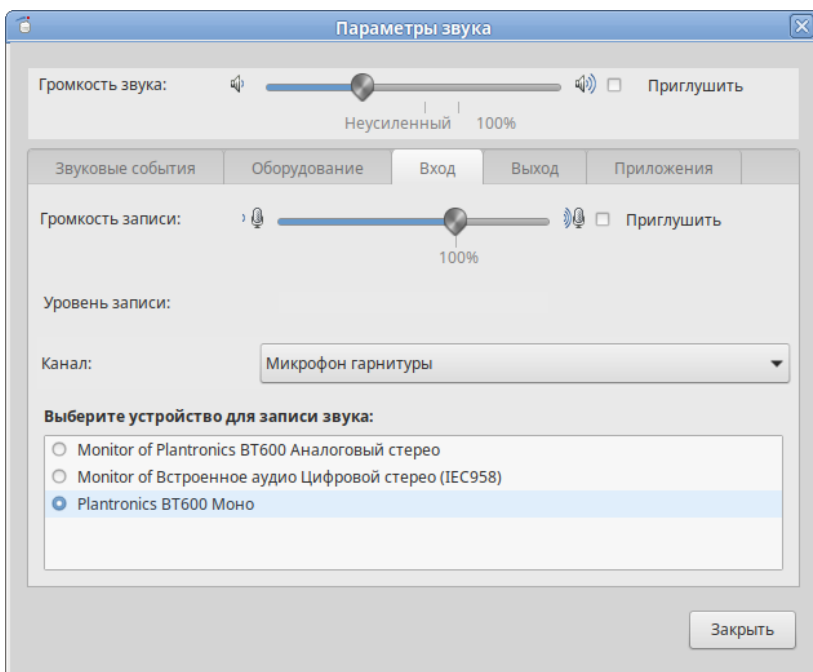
Параметры звука

Громкость звука: Приглушить

Неусиленный 100%

Звуковые события | Оборудование | Вход | Выход | Приложения

Громкость записи: Приглушить

100%

Уровень записи:

Канал: Микрофон гарнитуры

Выберите устройство для записи звука:

Monitor of Plantronics BT600 Аналоговый стерео
Monitor of Встроенное аудио Цифровой стерео (IEC958)
Plantronics BT600 Моно

Закрыть